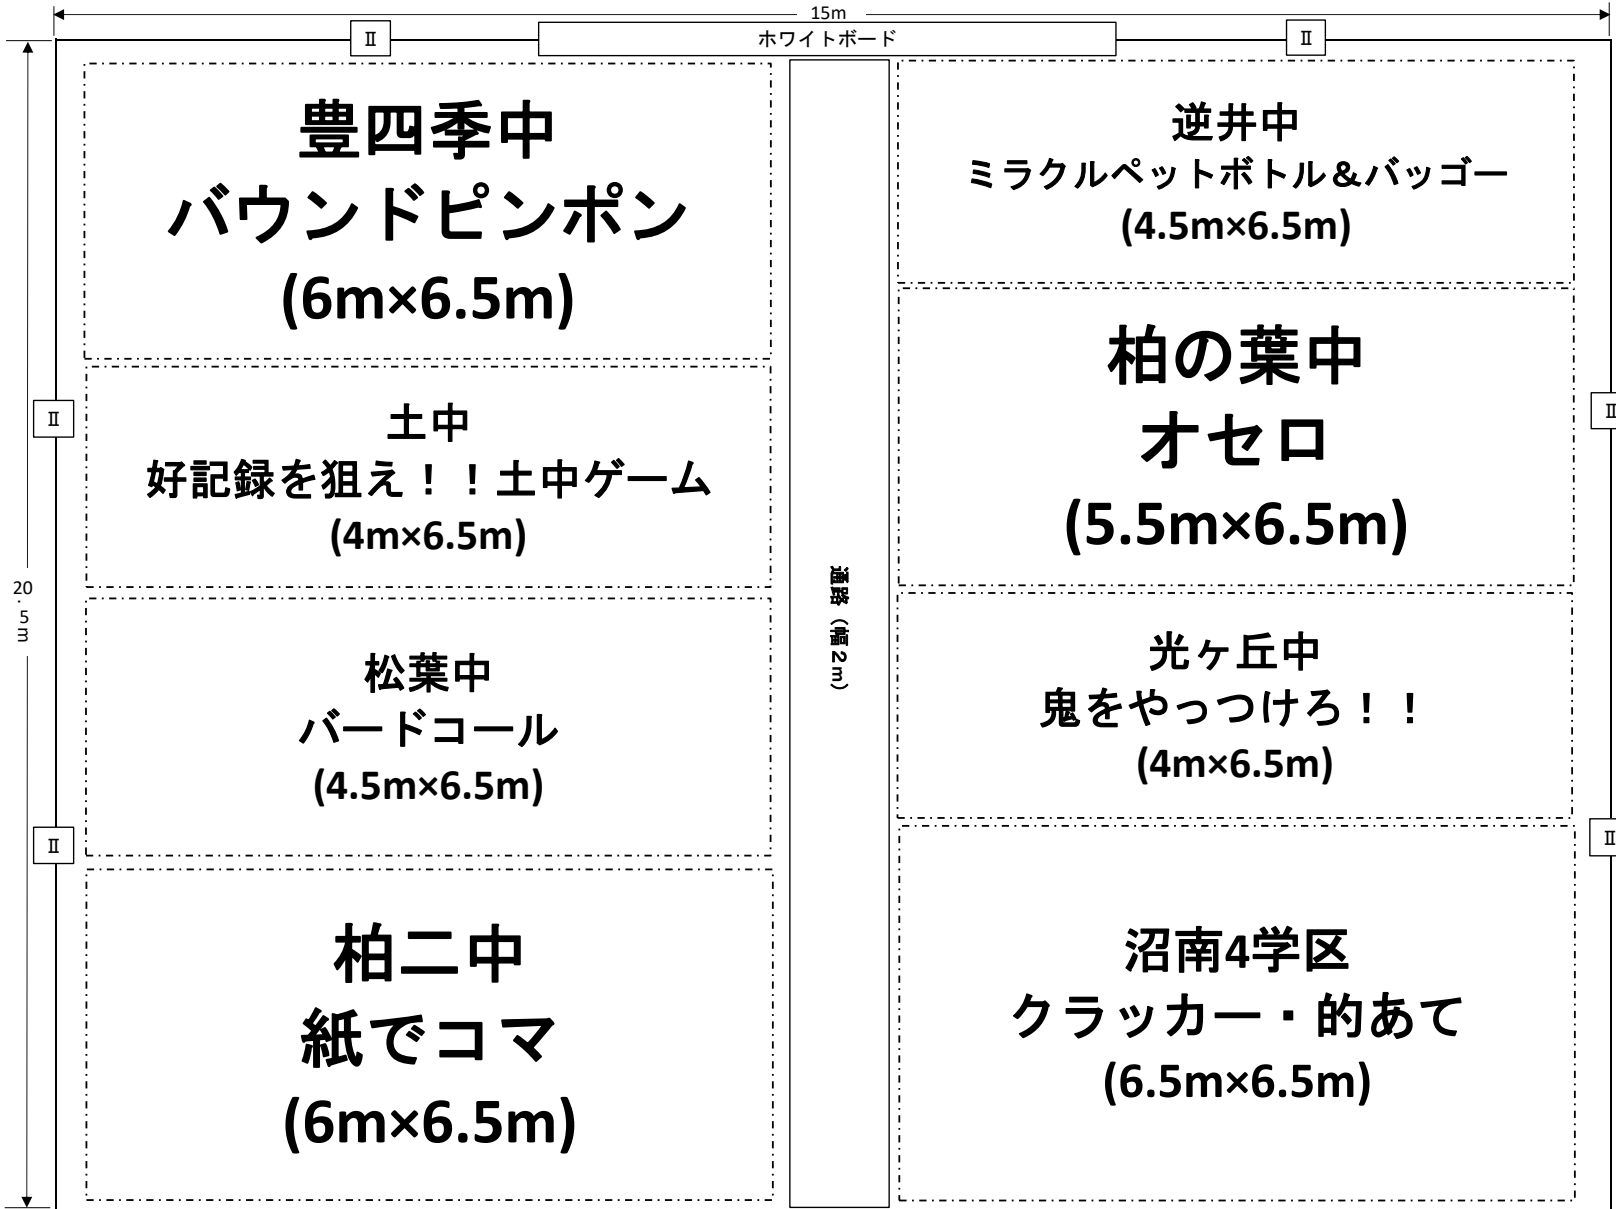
15m

Ⅱ ホワイトボード Ⅱ

20.5m

Ⅱ

Ⅱ

豊四季中
バウンドピンポン
(6m×6.5m)

土中
好記録を狙え！！土中ゲーム
(4m×6.5m)

松葉中
バードコール
(4.5m×6.5m)

柏二中
紙でコマ
(6m×6.5m)

通路（幅２ｍ）

逆井中
ミラクルペットボトル＆バッゴー
(4.5m×6.5m)

柏の葉中
オセロ
(5.5m×6.5m)

光ヶ丘中
鬼をやっつけろ！！
(4m×6.5m)

沼南4学区
クラッカー・的あて
(6.5m×6.5m)

Ⅱ

Ⅱ